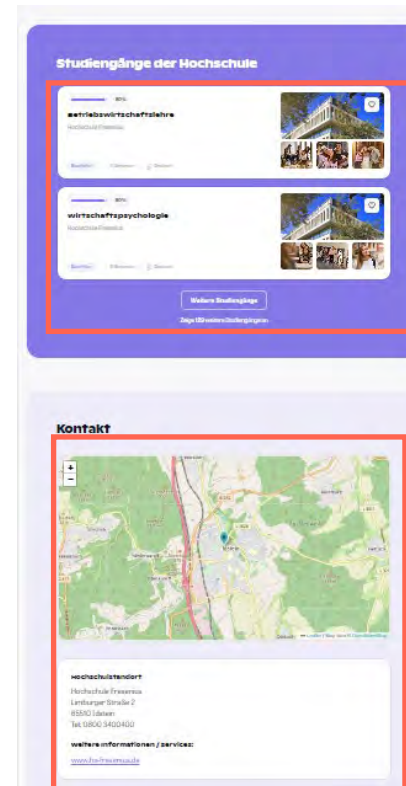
Studiengänge der Hochschule

80%

Betriebswirtschaftslehre

Hochschule Fresenius

Bachelor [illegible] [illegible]

80%

Wirtschaftspsychologie

Hochschule Fresenius

Bachelor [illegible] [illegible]

Weitere Studiengänge

Zeige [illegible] weitere Studiengängen

Kontakt

+
−

Leaflet | Map data © OpenStreetMap

Hochschulstandort

Hochschule Fresenius
Limburger Straße 2
65510 Idstein
Tel. 0800 3400400

Weitere Informationen / Services:

www.hs-fresenius.de